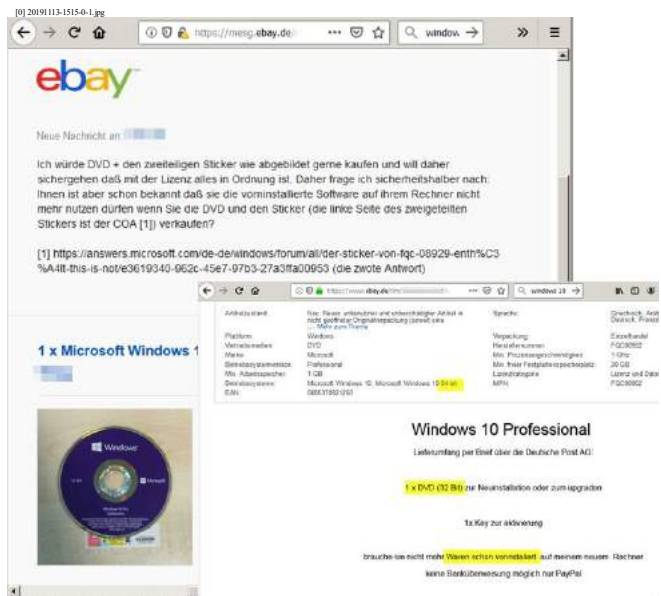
[0] 20191113-1515-0-1.jpg

https://mesg.ebay.de

window

ebay

Neue Nachricht an: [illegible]

Ich würde DVD + den zweiteiligen Sticker wie abgebildet gerne kaufen und will daher sichergehen daß mit der Lizenz alles in Ordnung ist. Daher frage ich sicherheitshalber nach: Ihnen ist aber schon bekannt daß sie die vorinstallierte Software auf ihrem Rechner nicht mehr nutzen dürfen wenn Sie die DVD und den Sticker (die linke Seite des zweigeteilten Stickers ist der COA [1]) verkaufen?

[1] https://answers.microsoft.com/de-de/windows/forum/all/der-sticker-von-fqc-08929-enth%C3%A4lt-this-is-not/e3619340-962c-45e7-97b3-27a3ffa00953 (die zwote Antwort)

1 x Microsoft Windows 1

Windows

https://www.ebay.de/itm/

windows 10

| Artikelzustand: | Neu: Neuer, unbenutzter und unbeschädigter Artikel in nicht geöffneter Originalverpackung (soweit eine ... Mehr zum Thema | Sprache: | Griechisch, Arabisch, Deutsch, Französisch |
|---|---|---|---|
| Plattform: | Windows | Verpackung: | Einzelhandel |
| Vertriebsmedien: | DVD | Herstellernummer: | FQC08929 |
| Marke: | Microsoft | Min. Prozessorgeschwindigkeit: | 1 GHz |
| Betriebssystemedition: | Professional | Min. freier Festplattenspeicherplatz: | 20 GB |
| Min. Arbeitsspeicher: | 1 GB | Lizenzkategorie: | Lizenz und Daten |
| Betriebssysteme: | Microsoft Windows 10, Microsoft Windows 10 (64 bit) | MPN: | FQC08929 |
| EAN: | 0885370921293 | | |

Windows 10 Professional

Lieferumfang per Brief über die Deutsche Post AG:

1 x DVD (32 Bit) zur Neuinstallation oder zum upgraden

1x Key zur aktivierung

brauche sie nicht mehr Waren schon vorinstaliert auf meinem neuem Rechner

keine Banküberweisung möglich nur PayPal